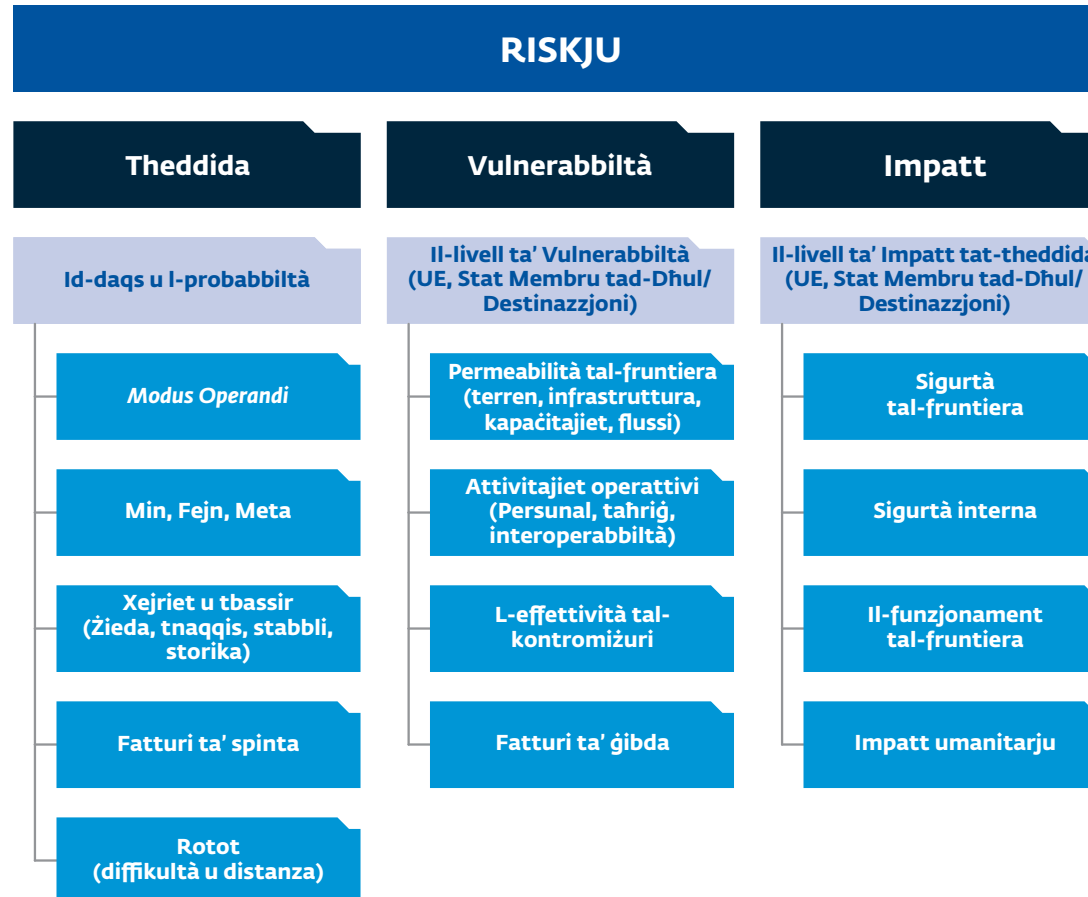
RISKJU

Theddida

Id-daqs u l-probabbiltà

*Modus Operandi*

Min, Fejn, Meta

Xejriet u tbassir (Żieda, tnaqqis, stabbli, storika)

Fatturi ta' spinta

Rotot (diffikultà u distanza)

Vulnerabbiltà

Il-livell ta' Vulnerabbiltà (UE, Stat Membru tad-Dħul/ Destinazzjoni)

Permeabilità tal-fruntiera (terren, infrastruttura, kapaċitajiet, flussi)

Attivitajiet operattivi (Persunal, taħriġ, interoperabbiltà)

L-effettività tal-kontromiżuri

Fatturi ta' ġibda

Impatt

Il-livell ta' Impatt tat-theddida (UE, Stat Membru tad-Dħul/ Destinazzjoni)

Sigurtà tal-fruntiera

Sigurtà interna

Il-funzjonament tal-fruntiera

Impatt umanitarju